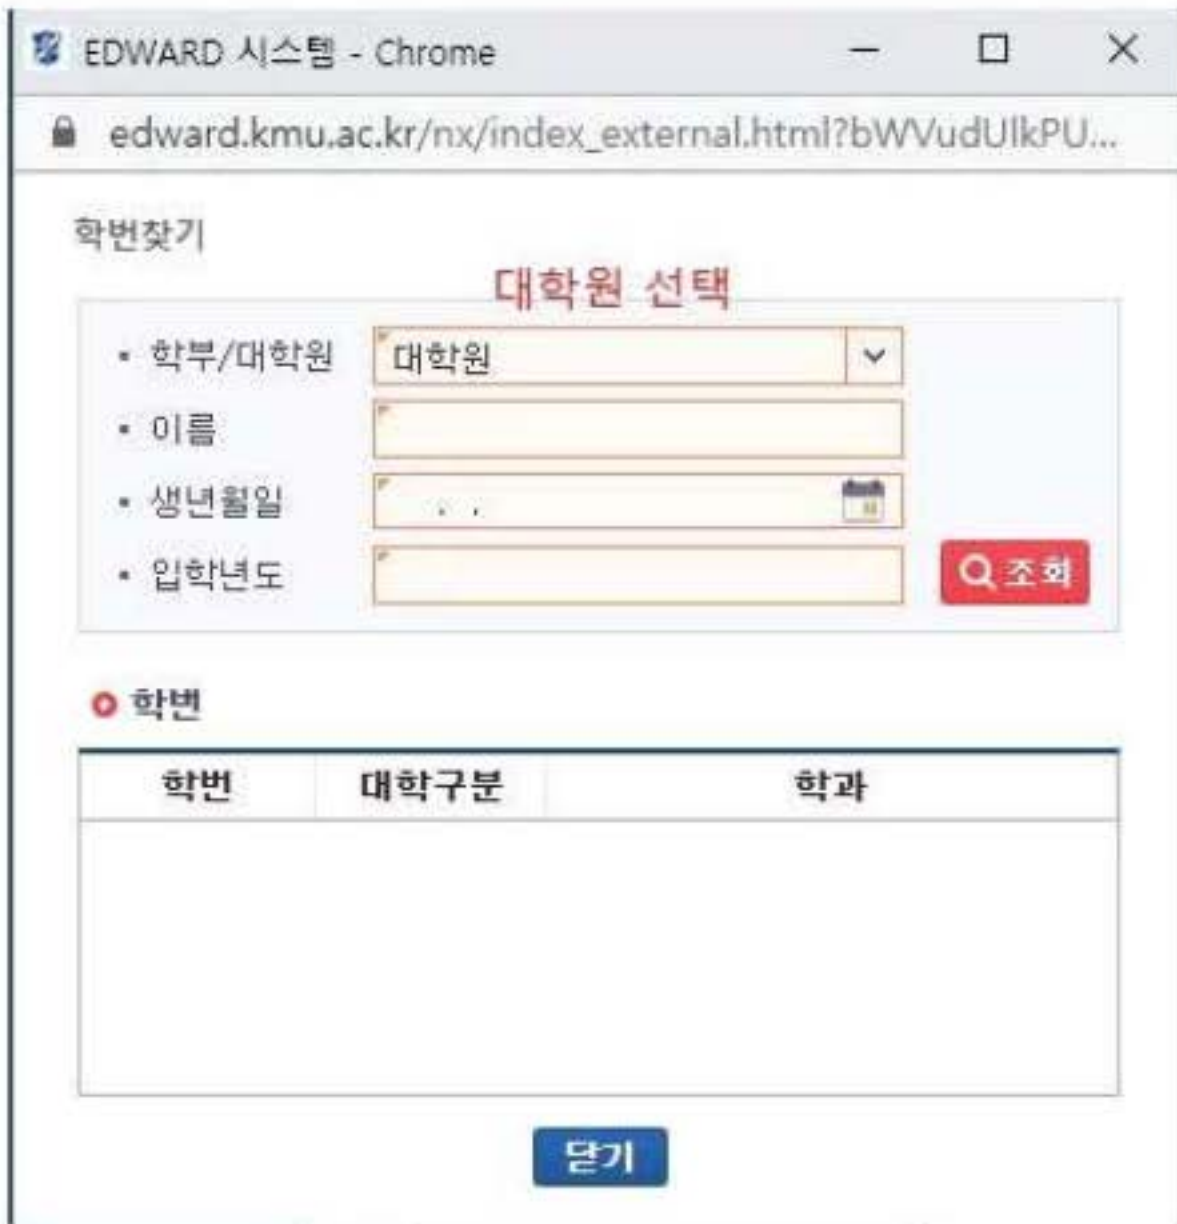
EDWARD 시스템 - Chrome

edward.kmu.ac.kr/nx/index_external.html?bWVudUlkPU...

학번찾기

대학원 선택

• 학부/대학원 대학원

• 이름

• 생년월일 . .

• 입학년도

조회

학번

| 학번 | 대학구분 | 학과 |
|---|---|---|

닫기